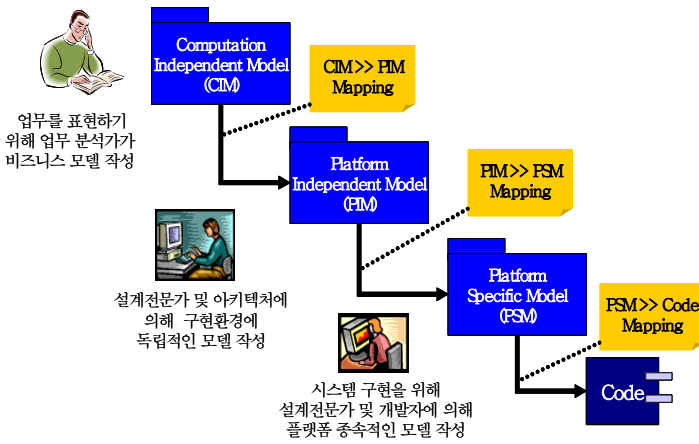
업무를 표현하기
위해 업무 분석가가
비즈니스 모델 작성

Computation Independent Model (CIM)

CIM>> PIM Mapping

Platform Independent Model (PIM)

설계전문가 및 아키텍처에
의해 구현환경에
독립적인 모델 작성

PIM>> PSM Mapping

Platform Specific Model (PSM)

시스템 구현을 위해
설계전문가 및 개발자에 의해
플랫폼 종속적인 모델 작성

PSM>> Code Mapping

Code